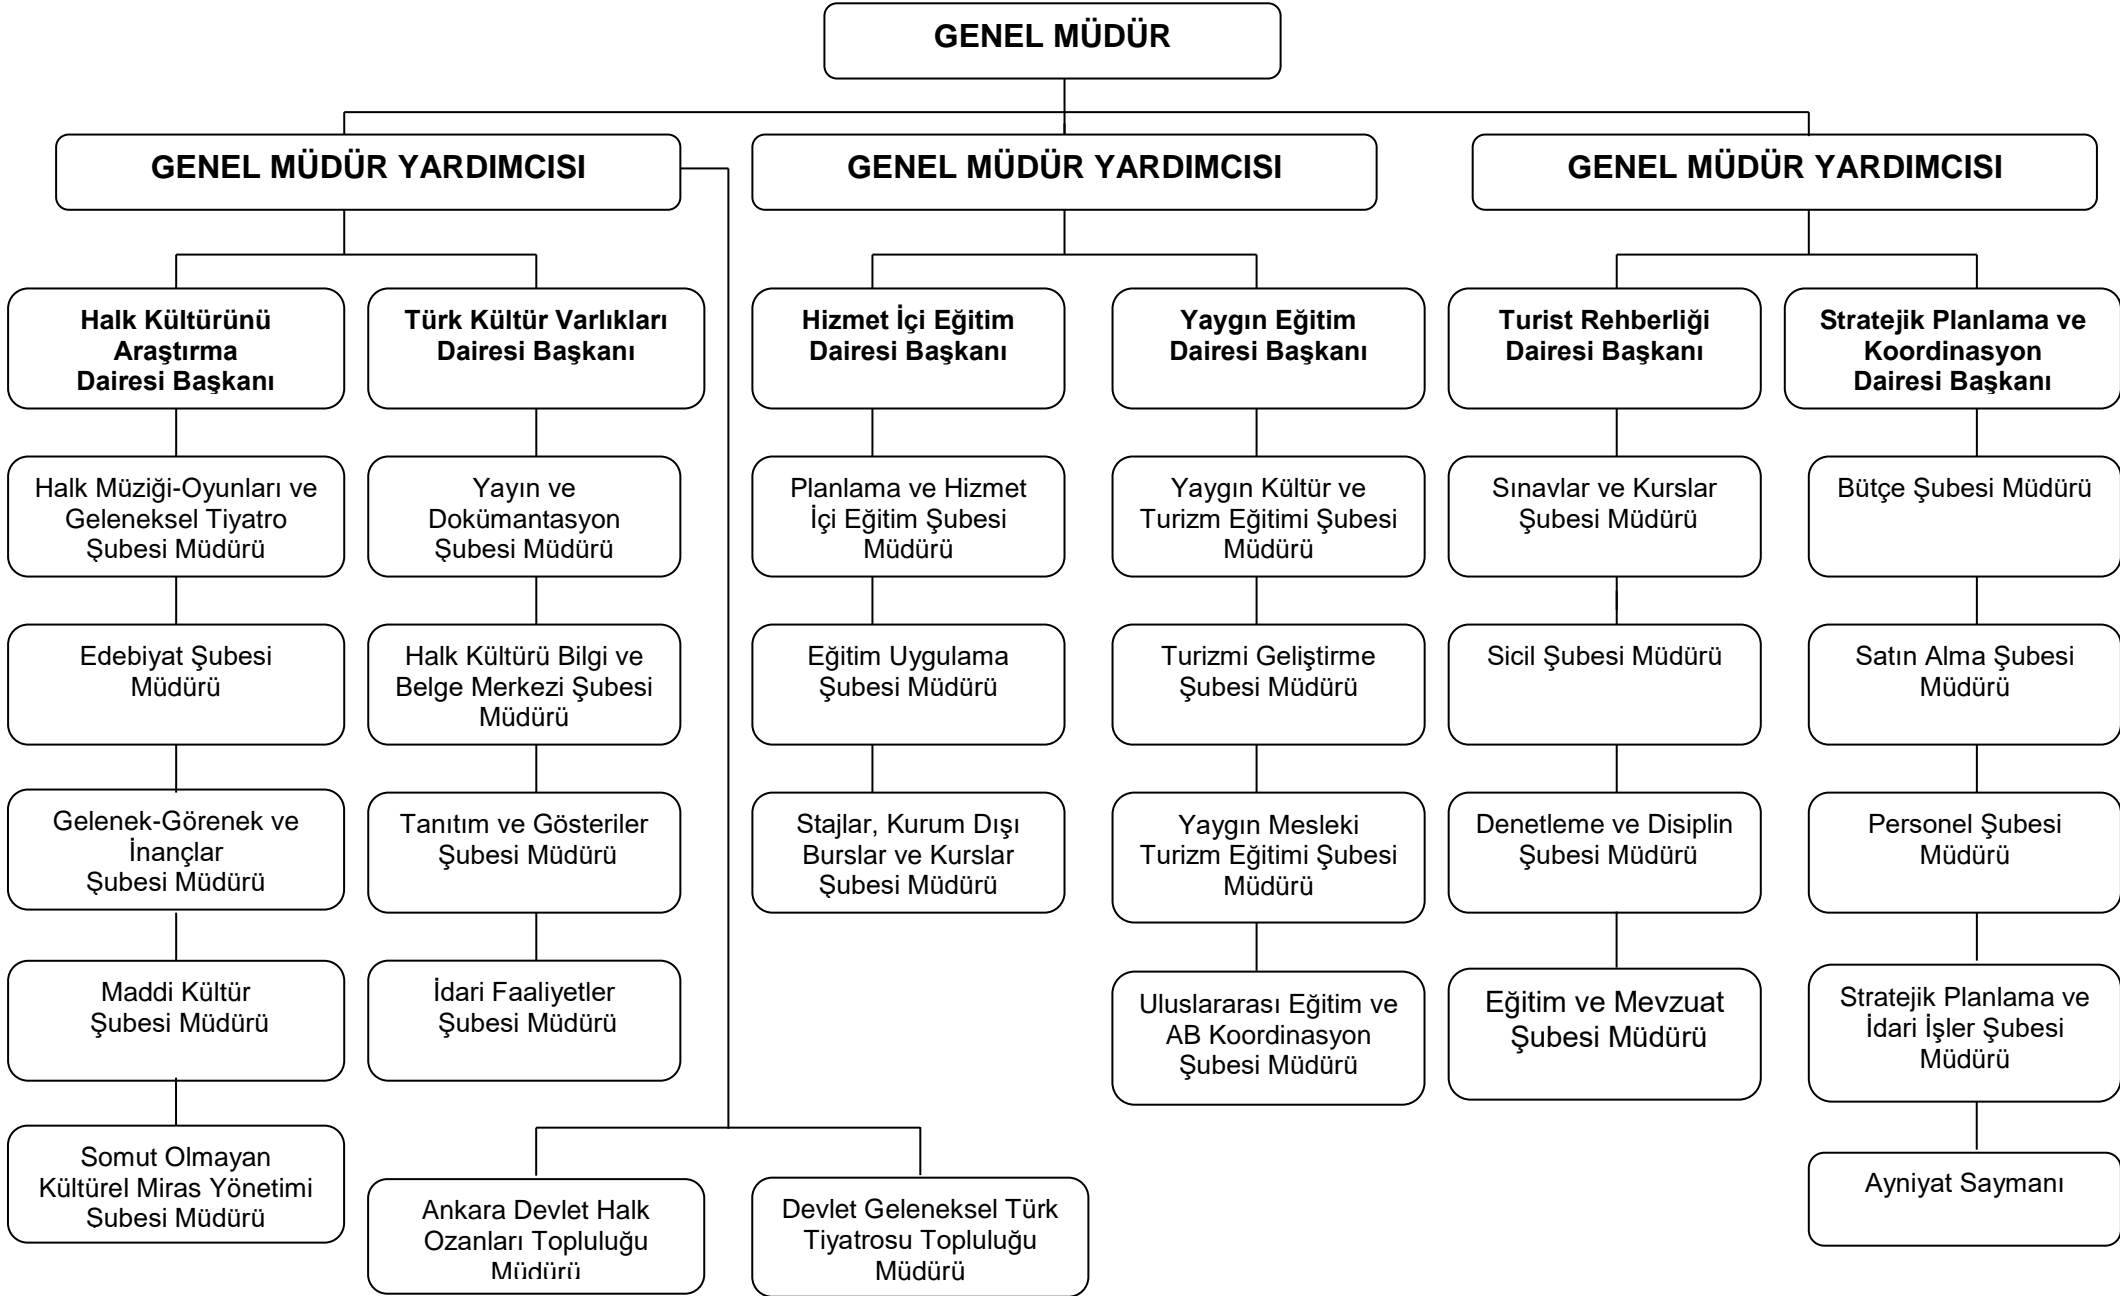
GENEL MÜDÜR

GENEL MÜDÜR YARDIMCISI

GENEL MÜDÜR YARDIMCISI

GENEL MÜDÜR YARDIMCISI

Halk Kültürünü Araştırma Dairesi Başkanı

Halk Müziği-Oyunları ve Geleneksel Tiyatro Şubesi Müdürü

Edebiyat Şubesi Müdürü

Gelenek-Görenek ve İnançlar Şubesi Müdürü

Maddi Kültür Şubesi Müdürü

Somut Olmayan Kültürel Miras Yönetimi Subesi Müdürü

Türk Kültür Varlıkları Dairesi Başkanı

Yayın ve Dokümantasyon Şubesi Müdürü

Halk Kültürü Bilgi ve Belge Merkezi Şubesi Müdürü

Tanıtım ve Gösteriler Şubesi Müdürü

İdari Faaliyetler Şubesi Müdürü

Ankara Devlet Halk Ozanları Topluluğu Müdürü

Devlet Geleneksel Türk Tiyatrosu Topluluğu Müdürü

Hizmet İçi Eğitim Dairesi Başkanı

Planlama ve Hizmet İçi Eğitim Şubesi Müdürü

Eğitim Uygulama Şubesi Müdürü

Stajlar, Kurum Dışı Burslar ve Kurslar Şubesi Müdürü

Yaygın Eğitim Dairesi Başkanı

Yaygın Kültür ve Turizm Eğitimi Şubesi Müdürü

Turizmi Geliştirme Şubesi Müdürü

Yaygın Mesleki Turizm Eğitimi Şubesi Müdürü

Uluslararası Eğitim ve AB Koordinasyon Şubesi Müdürü

Turist Rehberliği Dairesi Başkanı

Sınavlar ve Kurslar Şubesi Müdürü

Sicil Şubesi Müdürü

Denetleme ve Disiplin Şubesi Müdürü

Eğitim ve Mevzuat Şubesi Müdürü

Stratejik Planlama ve Koordinasyon Dairesi Başkanı

Bütçe Şubesi Müdürü

Satın Alma Şubesi Müdürü

Personel Şubesi Müdürü

Stratejik Planlama ve İdari İşler Şubesi Müdürü

Ayniyat Saymanı